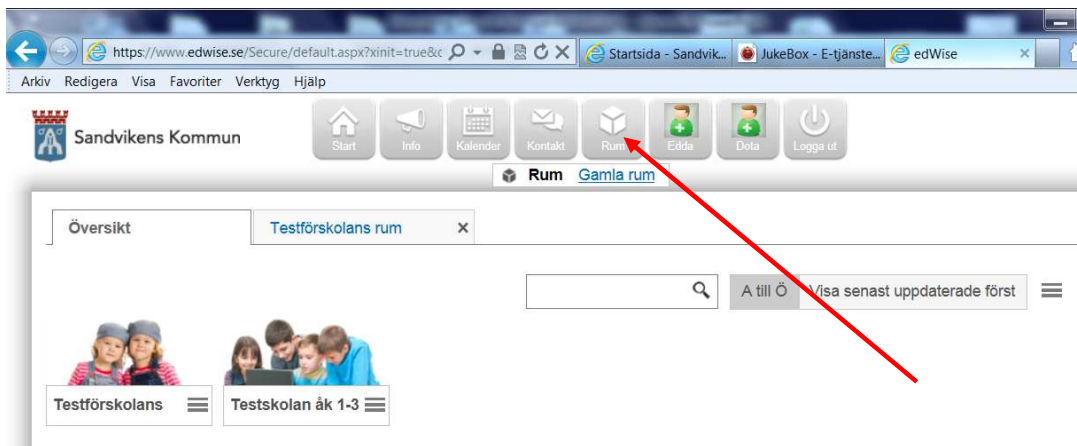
https://www.edwise.se/Secure/default.aspx?xinit=true&c

Startsida - Sandvik...

JukeBox - E-tjänste...

edWise

Arkiv Redigera Visa Favoriter Verktyg Hjälp

Sandvikens Kommun

Start Info Kalender Kontakt Rum Edda Dota Logga ut

Rum Gamla rum

Översikt

Testförskolans rum ×

A till Ö Visa senast uppdaterade först

Testförskolans

Testskolan åk 1-3